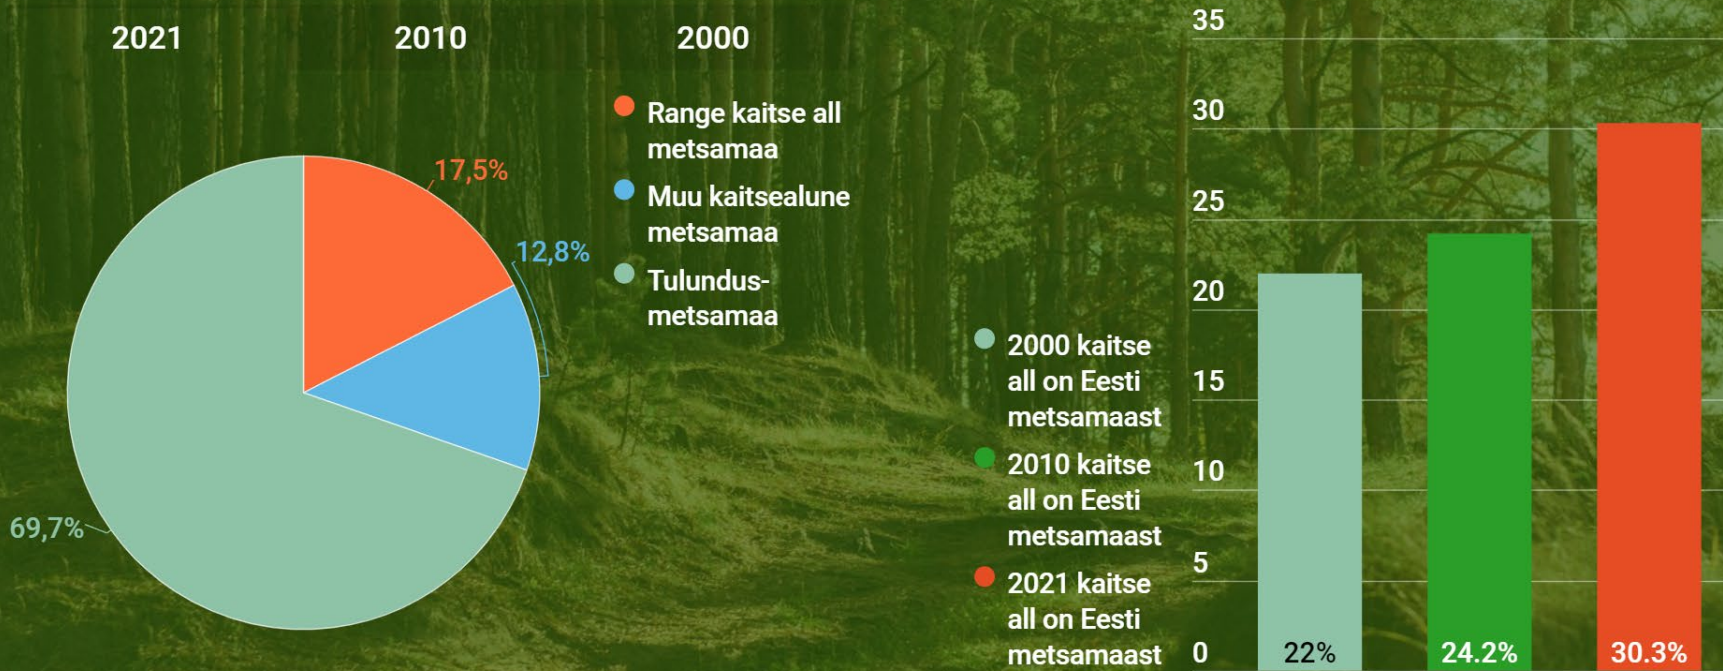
2021 2010 2000

17,5%
12,8%
69,7%

Range kaitse all metsamaa
Muu kaitsealune metsamaa
Tulundusmetsamaa

2000 kaitse all on Eesti metsamaast
2010 kaitse all on Eesti metsamaast
2021 kaitse all on Eesti metsamaast

35
30
25
20
15
10
5
0

22%
24.2%
30.3%